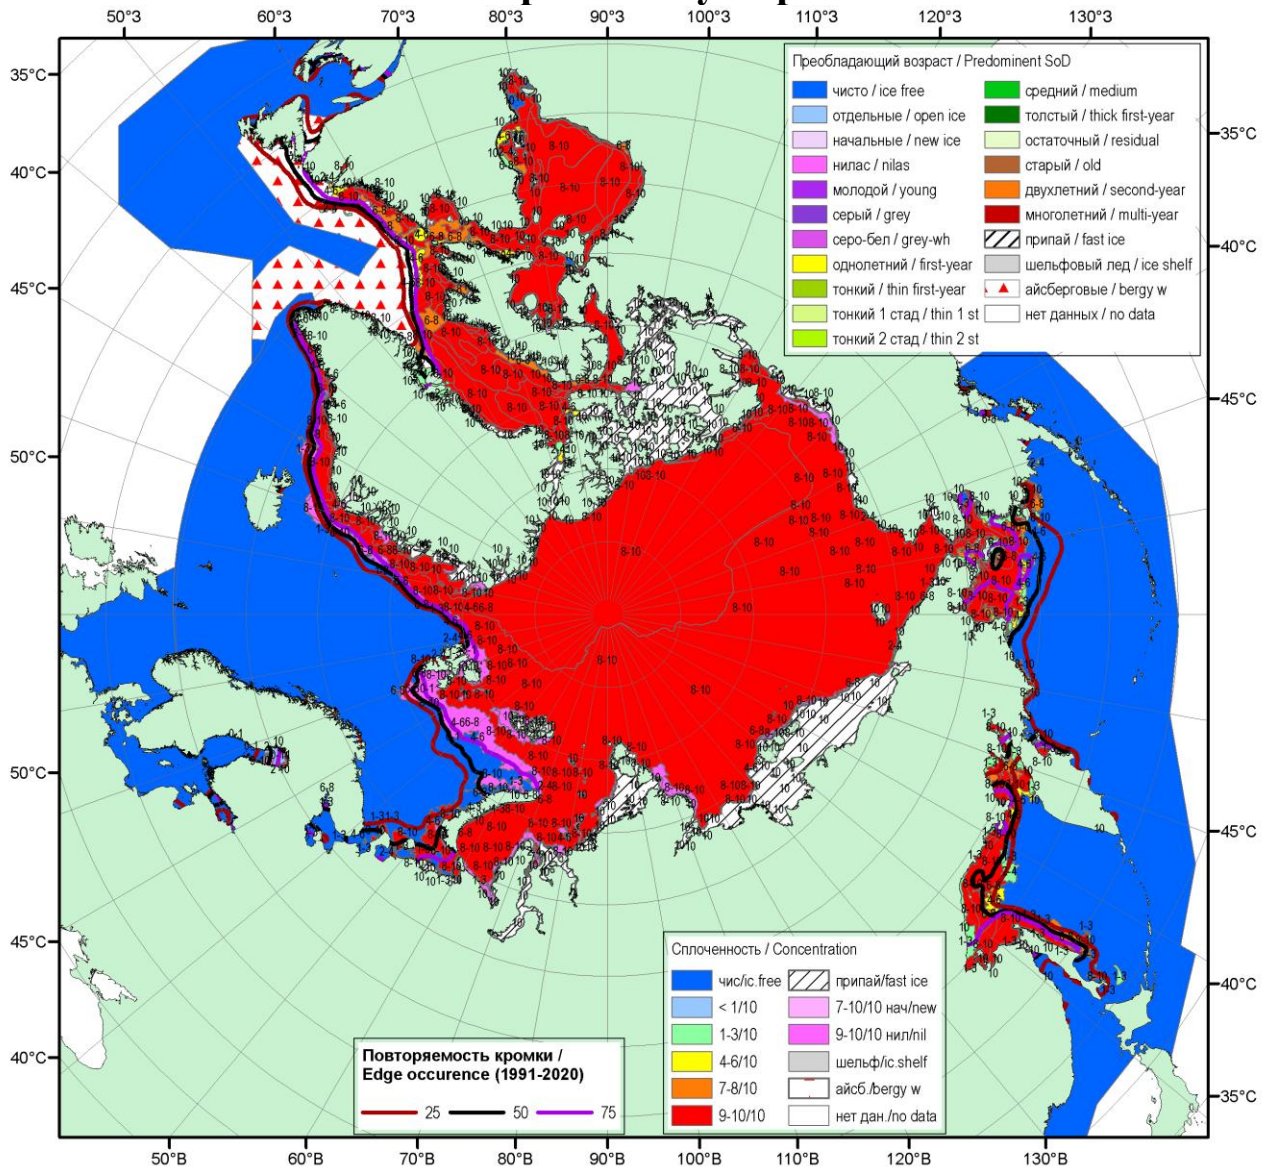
50°З 60°З 70°З 80°З 90°З 100°З 110°З 120°З 130°З

35°С
40°С
45°С
50°С
50°С
45°С
40°С

35°С
40°С
45°С
45°С
40°С
35°С

Преобладающий возраст / Predominent SoD

| | |
|---|---|
| чисто / ice free | средний / medium |
| отдельные / open ice | толстый / thick first-year |
| начальные / new ice | остаточный / residual |
| нилас / nilas | старый / old |
| молодой / young | двухлетний / second-year |
| серый / grey | многолетний / multi-year |
| серо-бел / grey-wh | припай / fast ice |
| однолетний / first-year | шельфовый лед / ice shelf |
| тонкий / thin first-year | айсберговые / bergy w |
| тонкий 1 стад / thin 1 st | нет данных / no data |
| тонкий 2 стад / thin 2 st | |

Сплоченность / Concentration

| | |
|---|---|
| чис/ic.free | припай/fast ice |
| < 1/10 | 7-10/10 нач/new |
| 1-3/10 | 9-10/10 нил/nil |
| 4-6/10 | шельф/ic.shelf |
| 7-8/10 | айсб./bergy w |
| 9-10/10 | нет дан./no data |

Повторяемость кромки / Edge occurence (1991-2020)
25 50 75

50°В 60°В 70°В 80°В 90°В 100°В 110°В 120°В 130°В